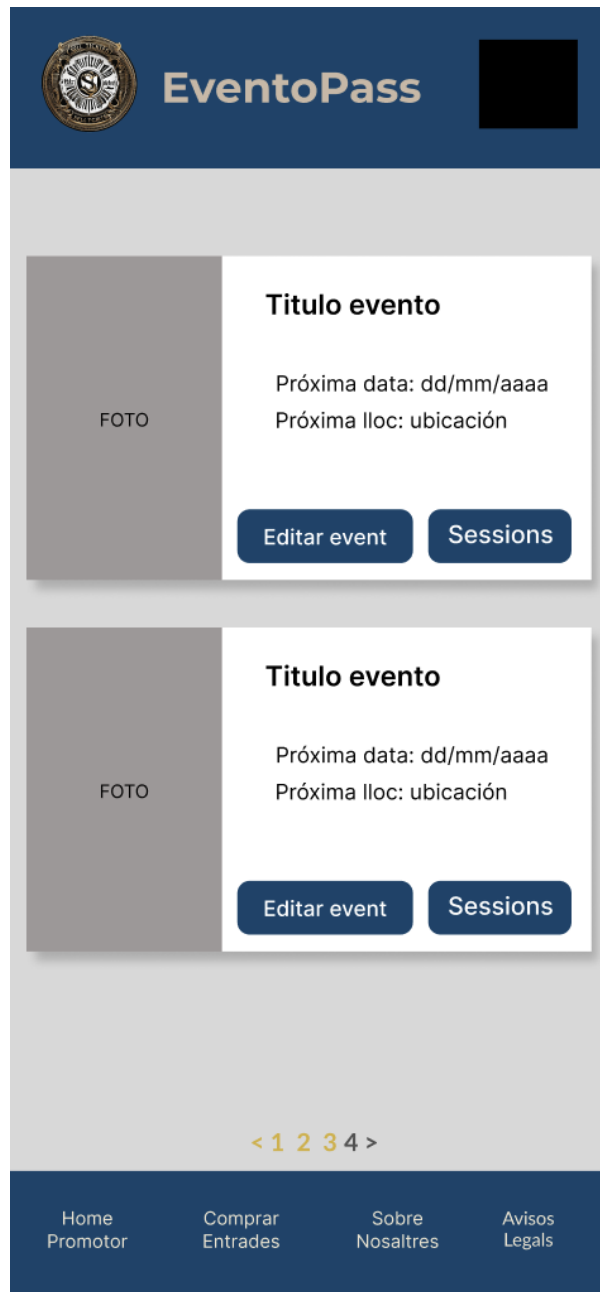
EventoPass

FOTO

Titulo evento

Próxima data: dd/mm/aaaa

Próxima lloc: ubicación

Editar event

Sessions

FOTO

Titulo evento

Próxima data: dd/mm/aaaa

Próxima lloc: ubicación

Editar event

Sessions

< 1 2 3 4 >

Home Promotor

Comprar Entrades

Sobre Nosaltres

Avisos Legals